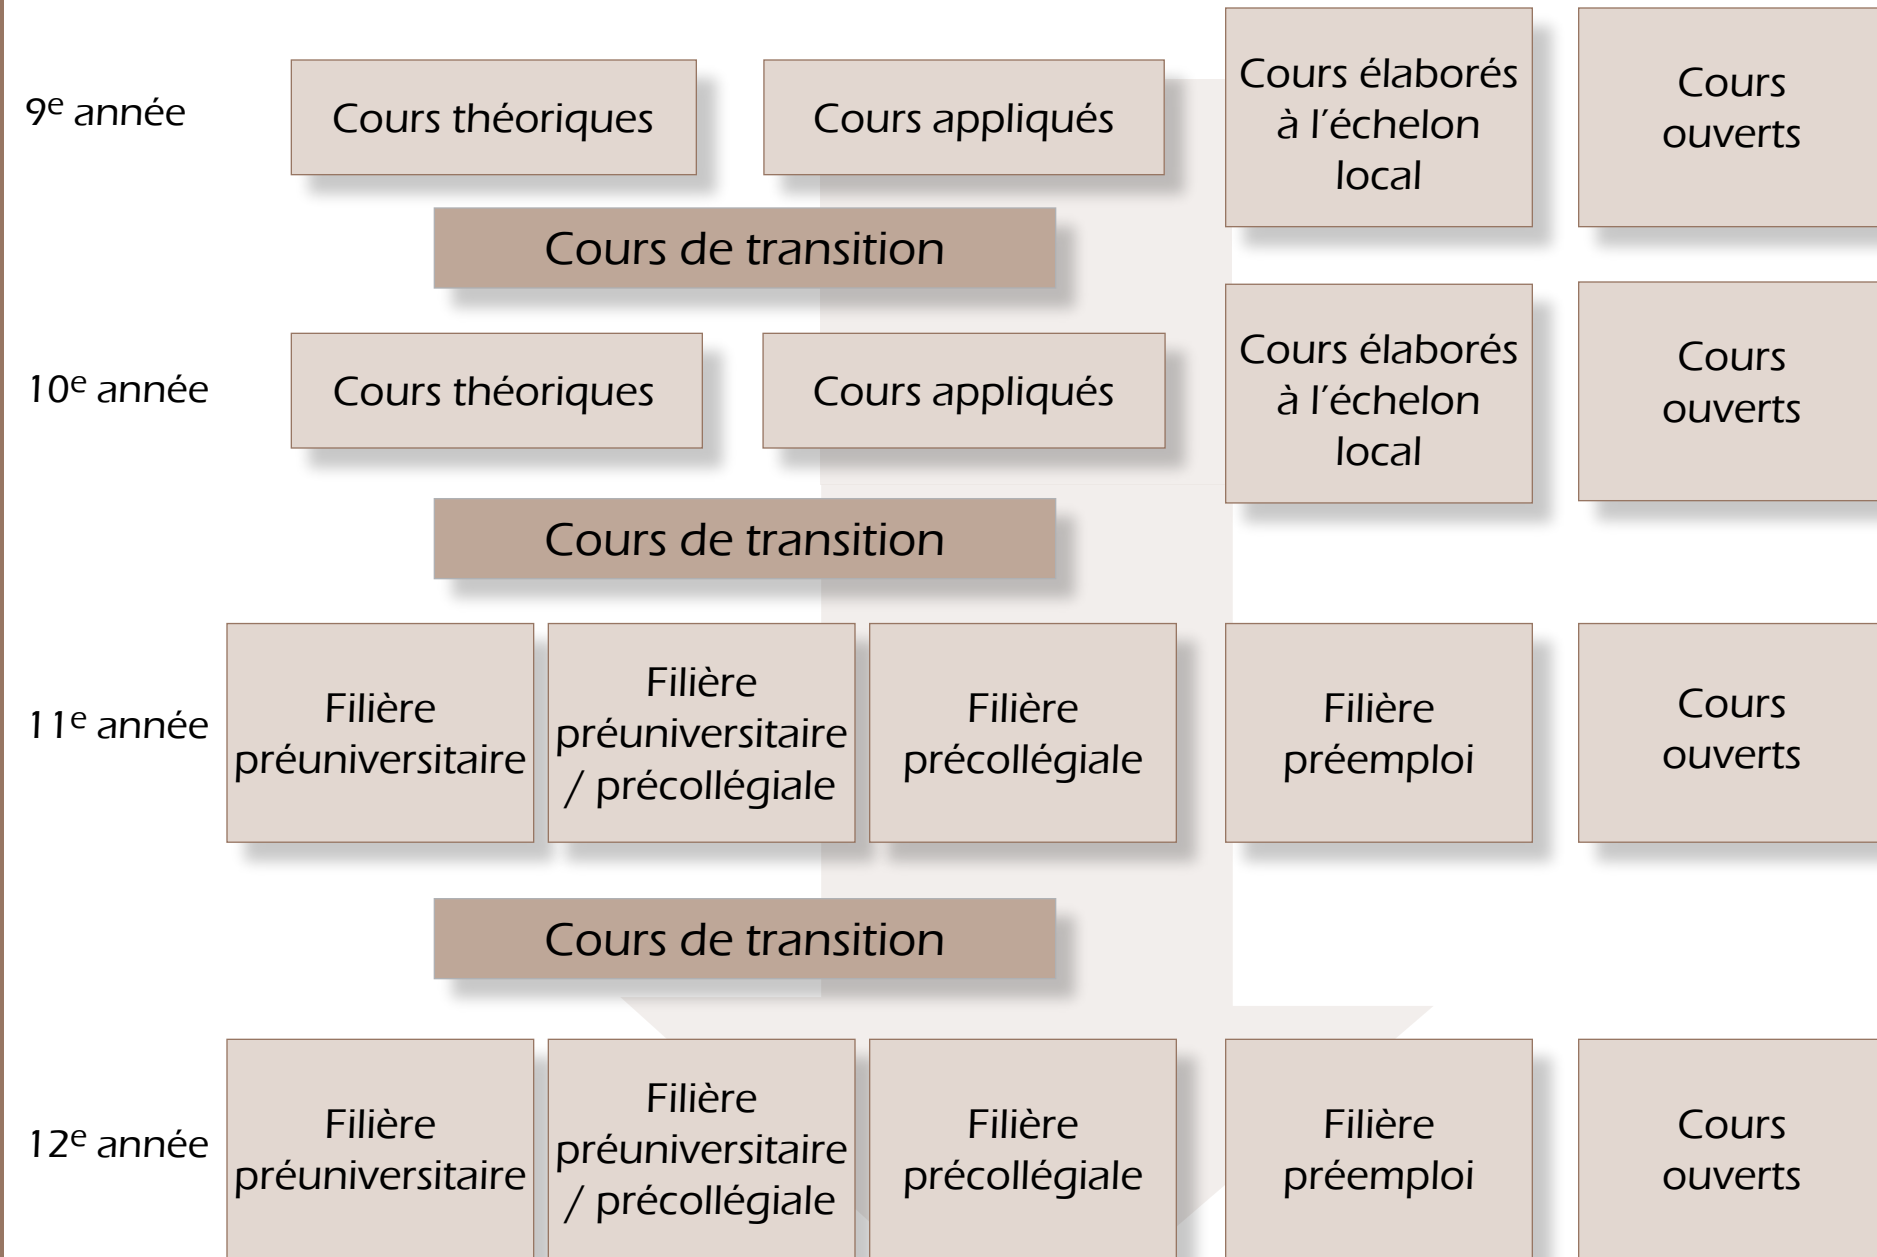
9$^{e}$ année

Cours théoriques

Cours appliqués

Cours élaborés à l'échelon local

Cours ouverts

Cours de transition

10$^{e}$ année

Cours théoriques

Cours appliqués

Cours élaborés à l'échelon local

Cours ouverts

Cours de transition

11$^{e}$ année

Filière préuniversitaire

Filière préuniversitaire / précollégiale

Filière précollégiale

Filière préemploi

Cours ouverts

Cours de transition

12$^{e}$ année

Filière préuniversitaire

Filière préuniversitaire / précollégiale

Filière précollégiale

Filière préemploi

Cours ouverts